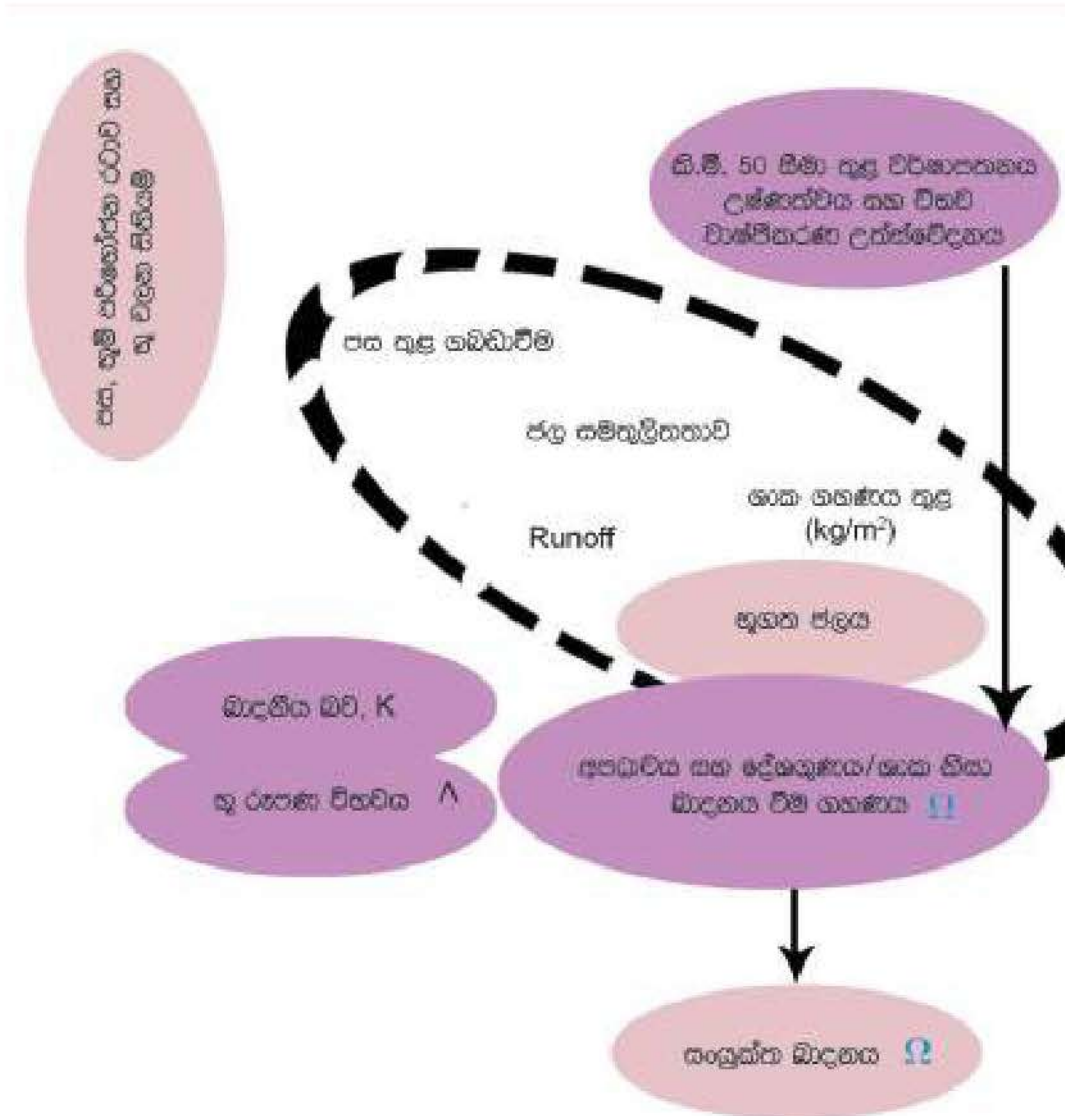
පස, භූමි පරිභෝජන රටාව සහ භූ විද්‍යා සිතියම

කි.මී. 50 සීමා තුළ වර්ෂාපතනය උෂ්ණත්වය සහ වීසඩ වාෂ්පීකරණ උත්ස්වේදනය

පස තුළ ගබඩාවීම

ජල සමතුලිතතාව

ශාක ගහණය තුළ (kg/m$^2$)

Runoff

භූගත ජලය

ඛාදනීය බව, K

භූ රූපණ විභවය $\Lambda$

අපධාවය සහ දේශගුණය/ශාක නිසා ඛාදනය වීම ගහණය $\Omega$

සංයුක්ත ඛාදනය $\Omega$